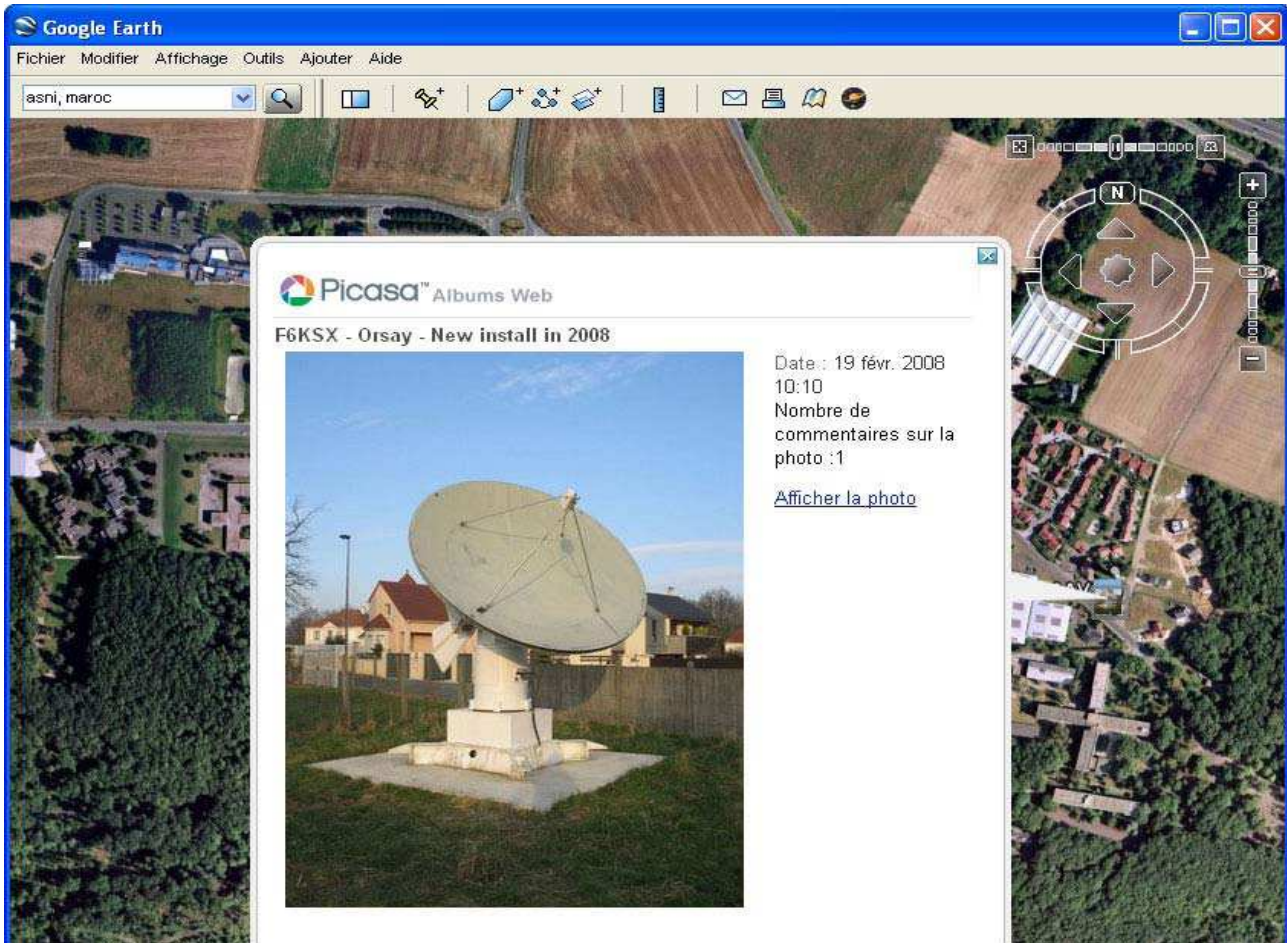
Google Earth

Fichier Modifier Affichage Outils Ajouter Aide

asni, maroc

N

Picasa™ Albums Web

F6KSX - Orsay - New install in 2008

Date : 19 févr. 2008 10:10
Nombre de commentaires sur la photo :1

Afficher la photo